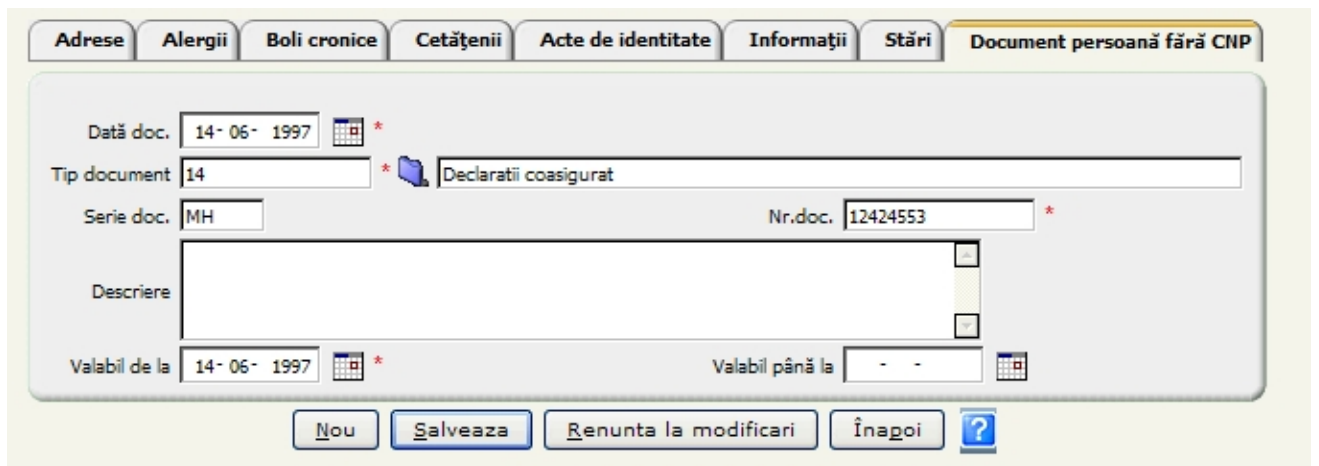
Adrese | Alergii | Boli cronice | Cetăţenii | Acte de identitate | Informaţii | Stări | Document persoană fără CNP

Dată doc. 14- 06- 1997 *

Tip document 14 * Declaratii coasigurat

Serie doc. MH

Nr.doc. 12424553 *

Descriere

Valabil de la 14- 06- 1997 *

Valabil până la - -

Nou | Salveaza | Renunta la modificari | Înapoi | ?